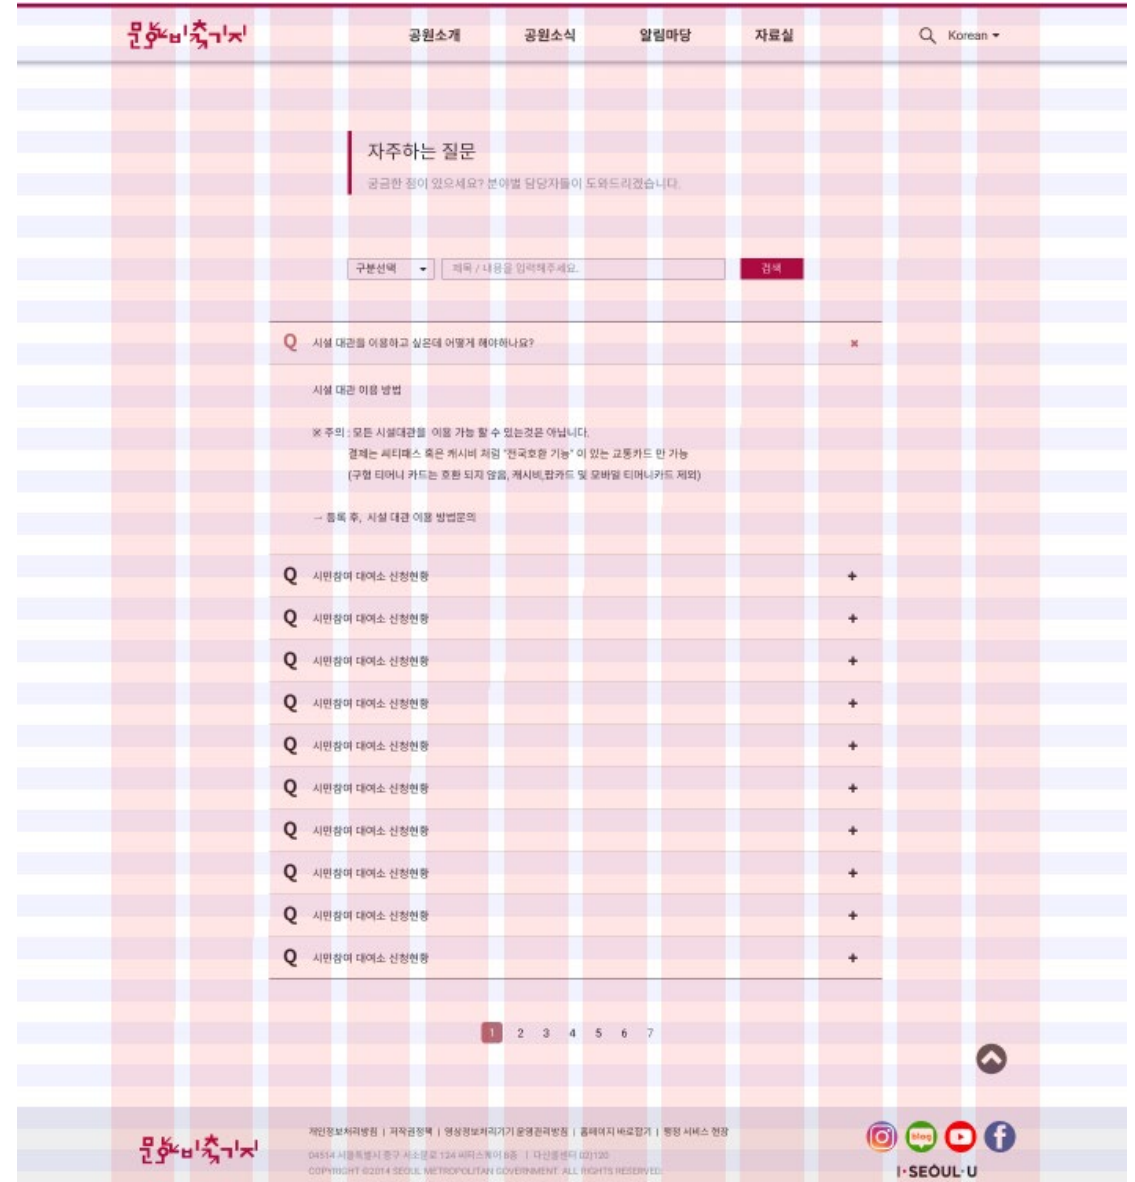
문화비축기지

공원소개 공원소식 알림마당 자료실

Korean

자주하는 질문

궁금한 점이 있으세요? 분야별 담당자들이 도와드리겠습니다.

구분선택

제목 / 내용을 입력해주세요.

검색

Q 시설 대관을 이용하고 싶은데 어떻게 해야하나요?

시설 대관 이용 방법

※ 주의 : 모든 시설대관을 이용 가능 할 수 있는것은 아닙니다.
결제는 씨티패스 혹은 케시비 처럼 "전국호환 기능" 이 있는 교통카드 만 가능
(구형 티머니 카드는 호환 되지 않음, 케시비,팝카드 및 모바일 티머니카드 제외)

→ 등록 후, 시설 대관 이용 방법문의

Q 시민참여 대여소 신청현황 +

Q 시민참여 대여소 신청현황 +

Q 시민참여 대여소 신청현황 +

Q 시민참여 대여소 신청현황 +

Q 시민참여 대여소 신청현황 +

Q 시민참여 대여소 신청현황 +

Q 시민참여 대여소 신청현황 +

Q 시민참여 대여소 신청현황 +

Q 시민참여 대여소 신청현황 +

Q 시민참여 대여소 신청현황 +

1 2 3 4 5 6 7

문화비축기지

개인정보처리방침 | 저작권정책 | 영상정보처리기기 운영관리방침 | 홈페이지 바로잡기 | 행정 서비스 헌장

04514 서울특별시 중구 서소문로 124 씨티스퀘어 8층 | 다산콜센터 02)120

COPYRIGHT ©2014 SEOUL METROPOLITAN GOVERNMENT. ALL RIGHTS RESERVED.

blog

I·SEOUL·U